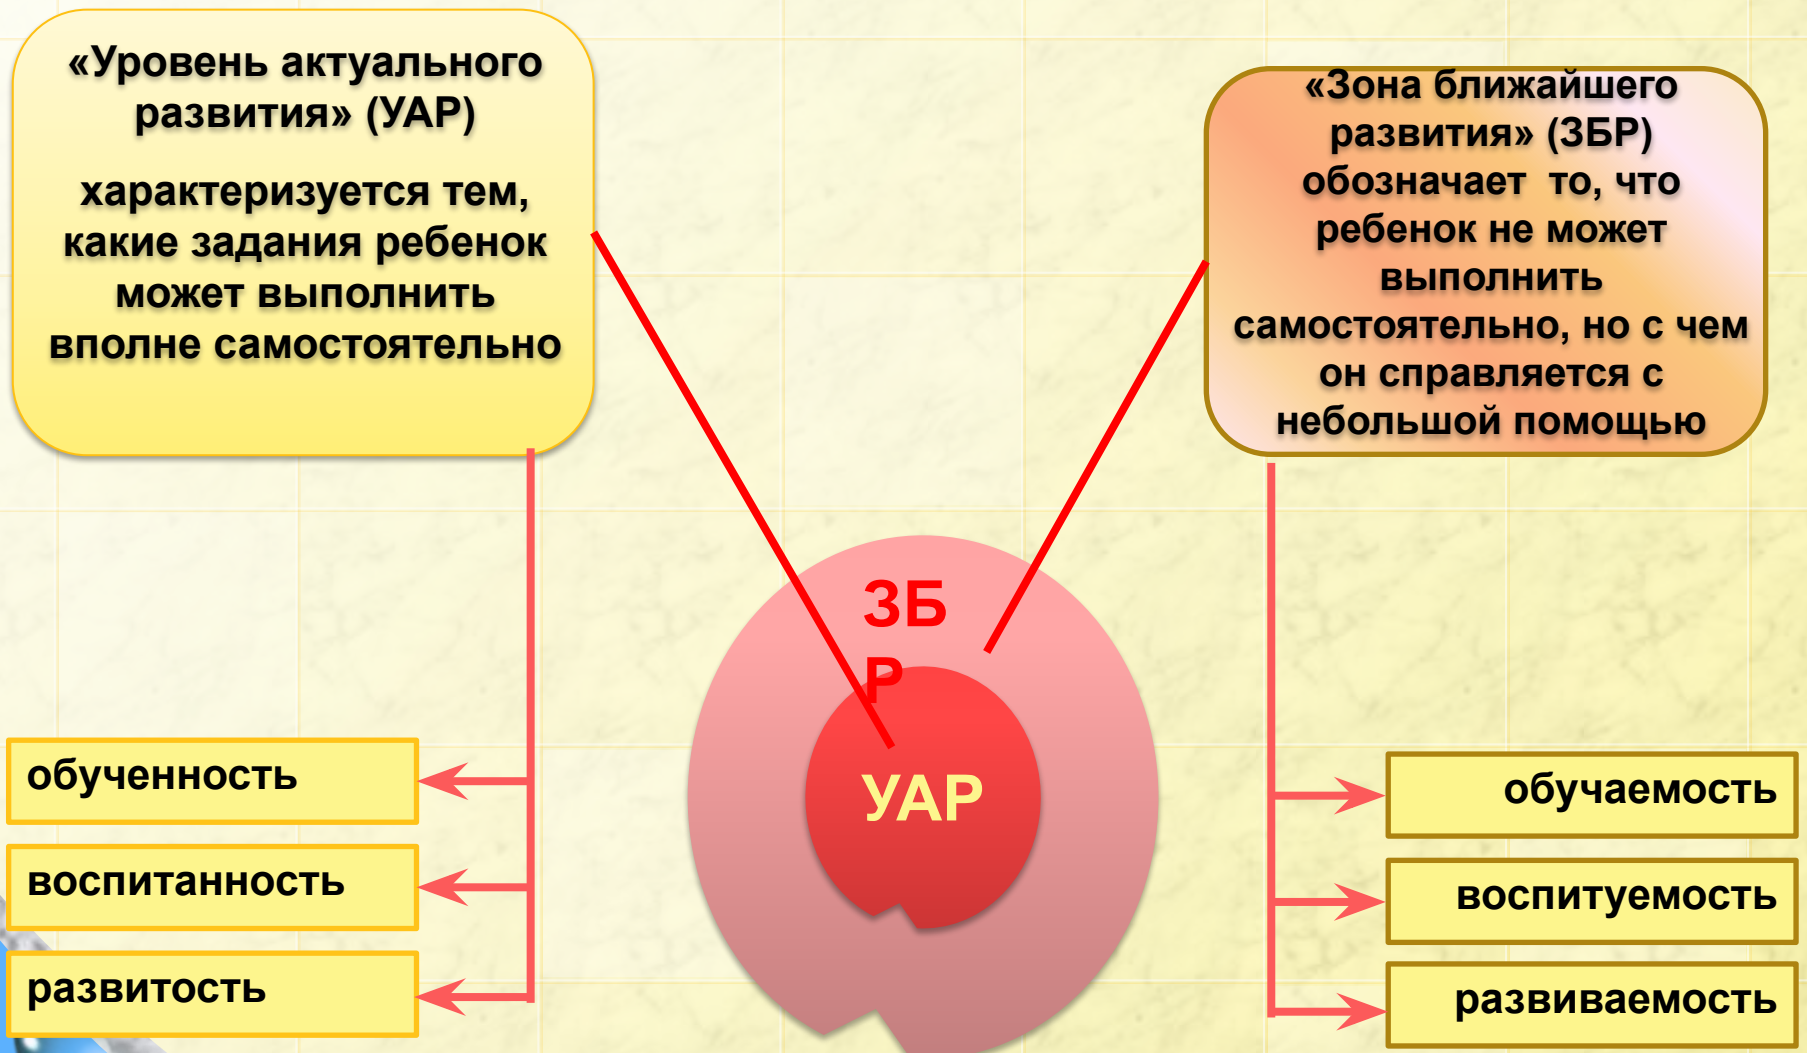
«Уровень актуального развития» (УАР)

характеризуется тем, какие задания ребенок может выполнить вполне самостоятельно

«Зона ближайшего развития» (ЗБР) обозначает то, что ребенок не может выполнить самостоятельно, но с чем он справляется с небольшой помощью

ЗБ Р

УАР

обученность

воспитанность

развитость

обучаемость

воспитуемость

развиваемость